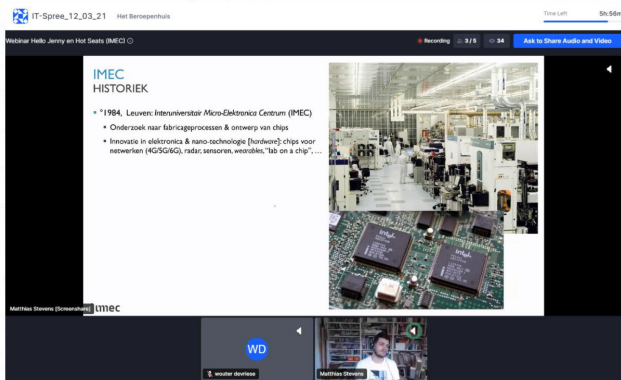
IT-Spree_12_03_21 Het Beroepenhuis

Time Left 5h:56m

Webinar Hello Jenny en Hot Seats (IMEC)

Recording 3 / 5 34 Ask to Share Audio and Video

IMEC
HISTORIEK

▪ °1984, Leuven: *Interuniversitair Micro-Elektronica Centrum* (IMEC)
▪ Onderzoek naar fabricageprocessen & ontwerp van chips
▪ Innovatie in elektronica & nano-technologie [*hardware*]: chips voor netwerken (4G/5G/6G), radar, sensoren, *wearables*, "lab on a chip", …

imec

Matthias Stevens (Screenshare)

WD

wouter devriese

Matthias Stevens